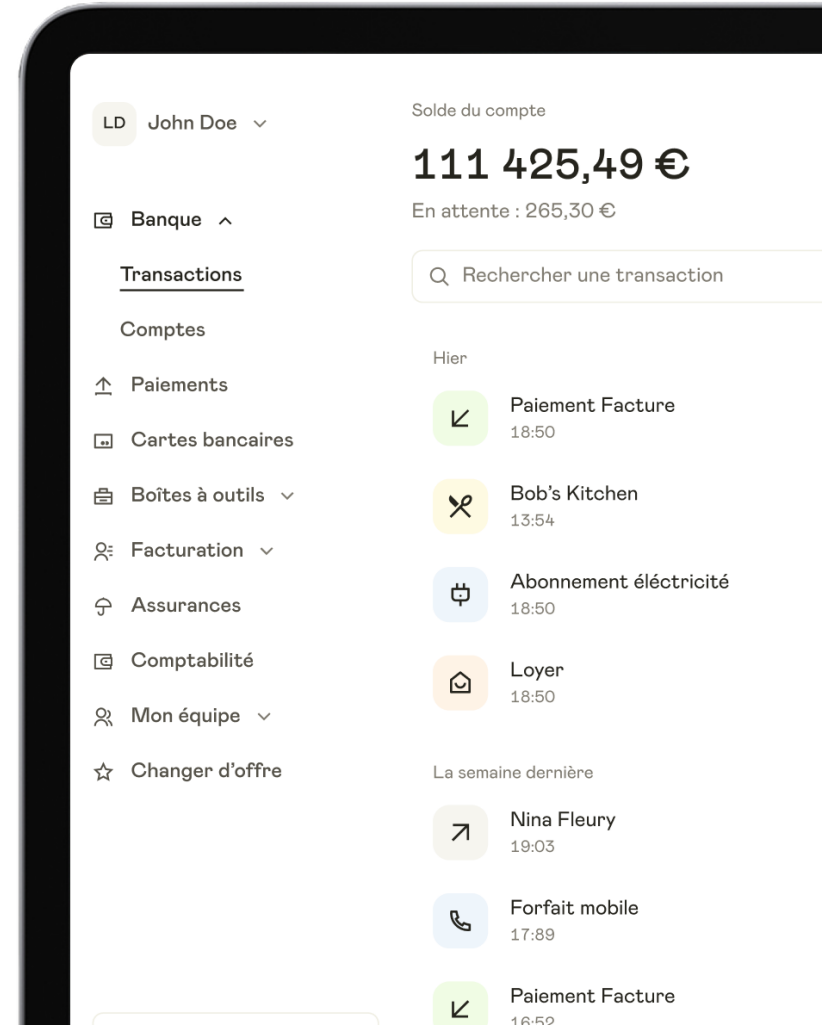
LD John Doe

Banque

Transactions

Comptes

Paiements

Cartes bancaires

Boîtes à outils

Facturation

Assurances

Comptabilité

Mon équipe

Changer d'offre

Solde du compte

111 425,49 €

En attente : 265,30 €

Rechercher une transaction

Hier

Paiement Facture
18:50

Bob's Kitchen
13:54

Abonnement éléctricité
18:50

Loyer
18:50

La semaine dernière

Nina Fleury
19:03

Forfait mobile
17:89

Paiement Facture
16:52